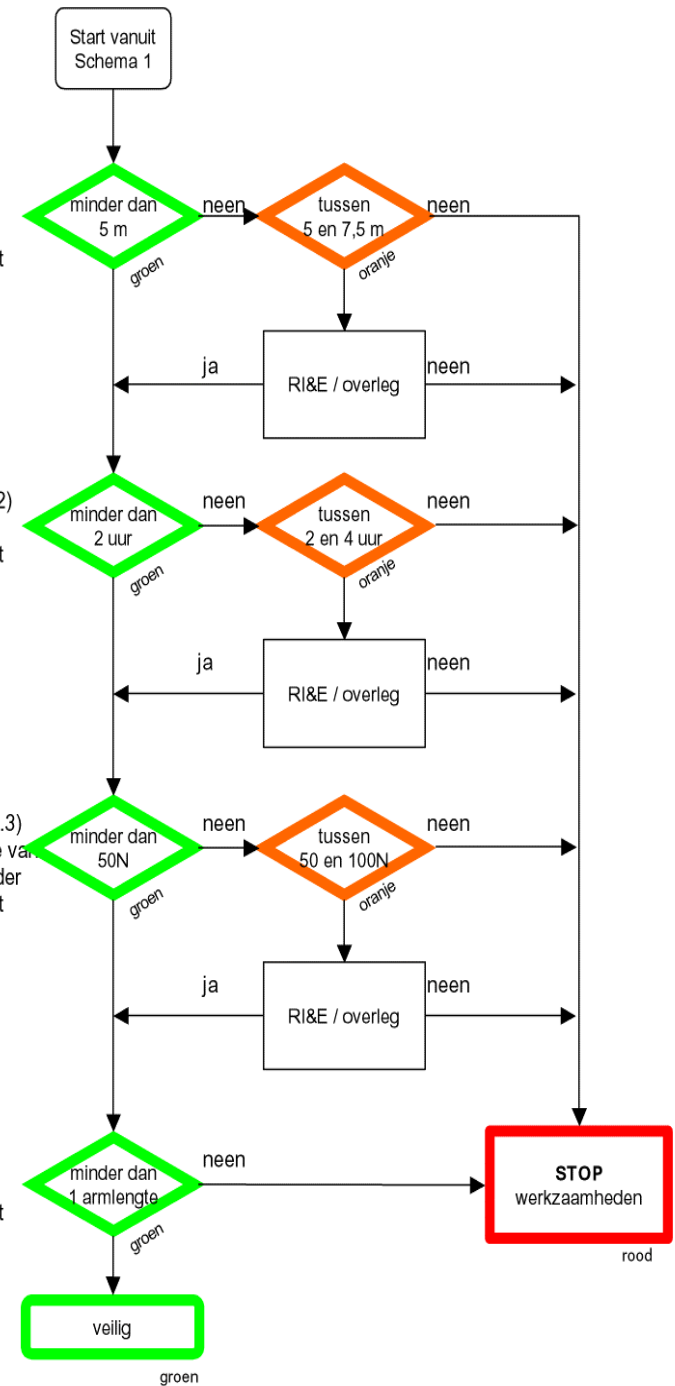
Start vanuit Schema 1

t

minder dan 5 m
groen
neen
tussen 5 en 7,5 m
oranje
neen

ja
RI&E / overleg
neen

2)
t

minder dan 2 uur
groen
neen
tussen 2 en 4 uur
oranje
neen

ja
RI&E / overleg
neen

.3)
e van
der
t

minder dan 50N
groen
neen
tussen 50 en 100N
oranje
neen

ja
RI&E / overleg
neen

t

minder dan 1 armlengte
groen
neen
STOP
werkzaamheden
rood

veilig
groen